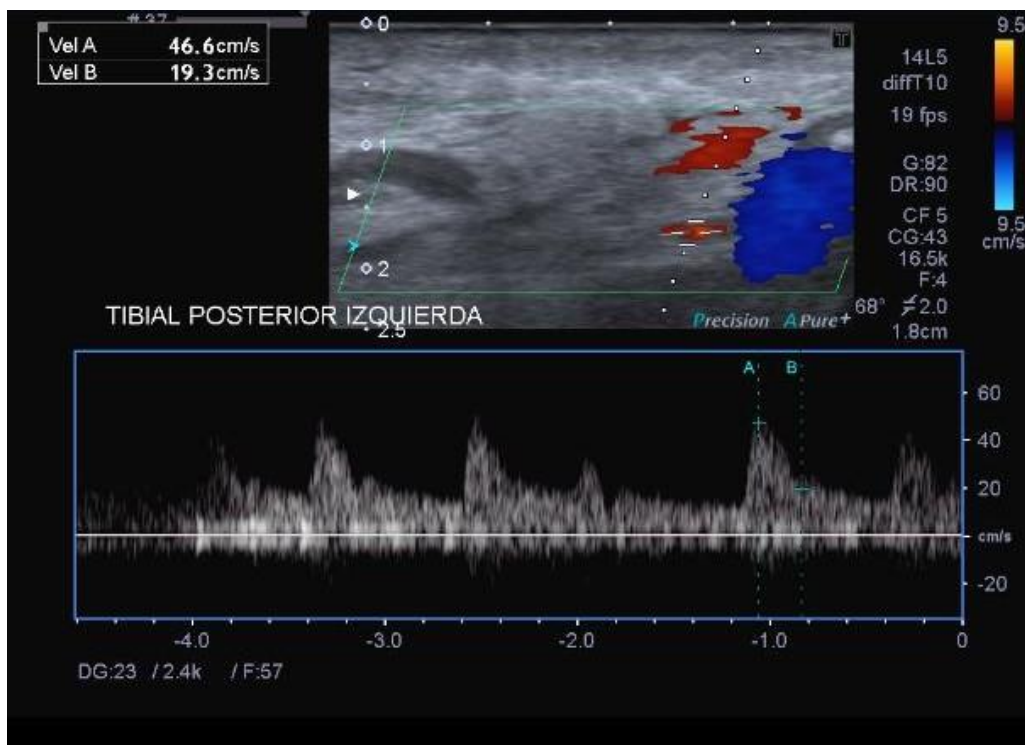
# 37

| Vel A | 46.6cm/s |
|---|---|
| Vel B | 19.3cm/s |

0
1
2
2.5

14L5
diffT10
19 fps
G:82
DR:90
CF 5
CG:43
16.5k
F:4
68° ≠2.0
1.8cm

9.5
9.5 cm/s

TIBIAL POSTERIOR IZQUIERDA

Precision APure+

A B

60
40
20
cm/s
-20

-4.0 -3.0 -2.0 -1.0 0

DG:23 / 2.4k / F:57